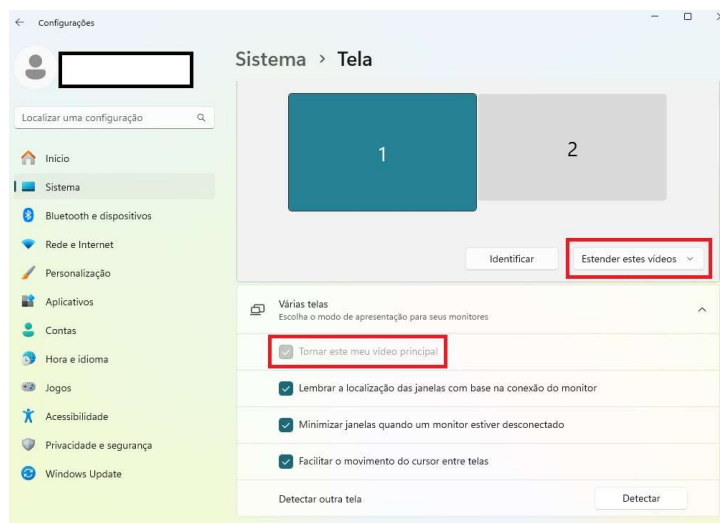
Configurações

Localizar uma configuração

Início
Sistema
Bluetooth e dispositivos
Rede e Internet
Personalização
Aplicativos
Contas
Hora e idioma
Jogos
Acessibilidade
Privacidade e segurança
Windows Update

Sistema › Tela

1
2

Identificar
Estender estes vídeos

Várias telas
Escolha o modo de apresentação para seus monitores

Tornar este meu vídeo principal
Lembrar a localização das janelas com base na conexão do monitor
Minimizar janelas quando um monitor estiver desconectado
Facilitar o movimento do cursor entre telas
Detectar outra tela
Detectar